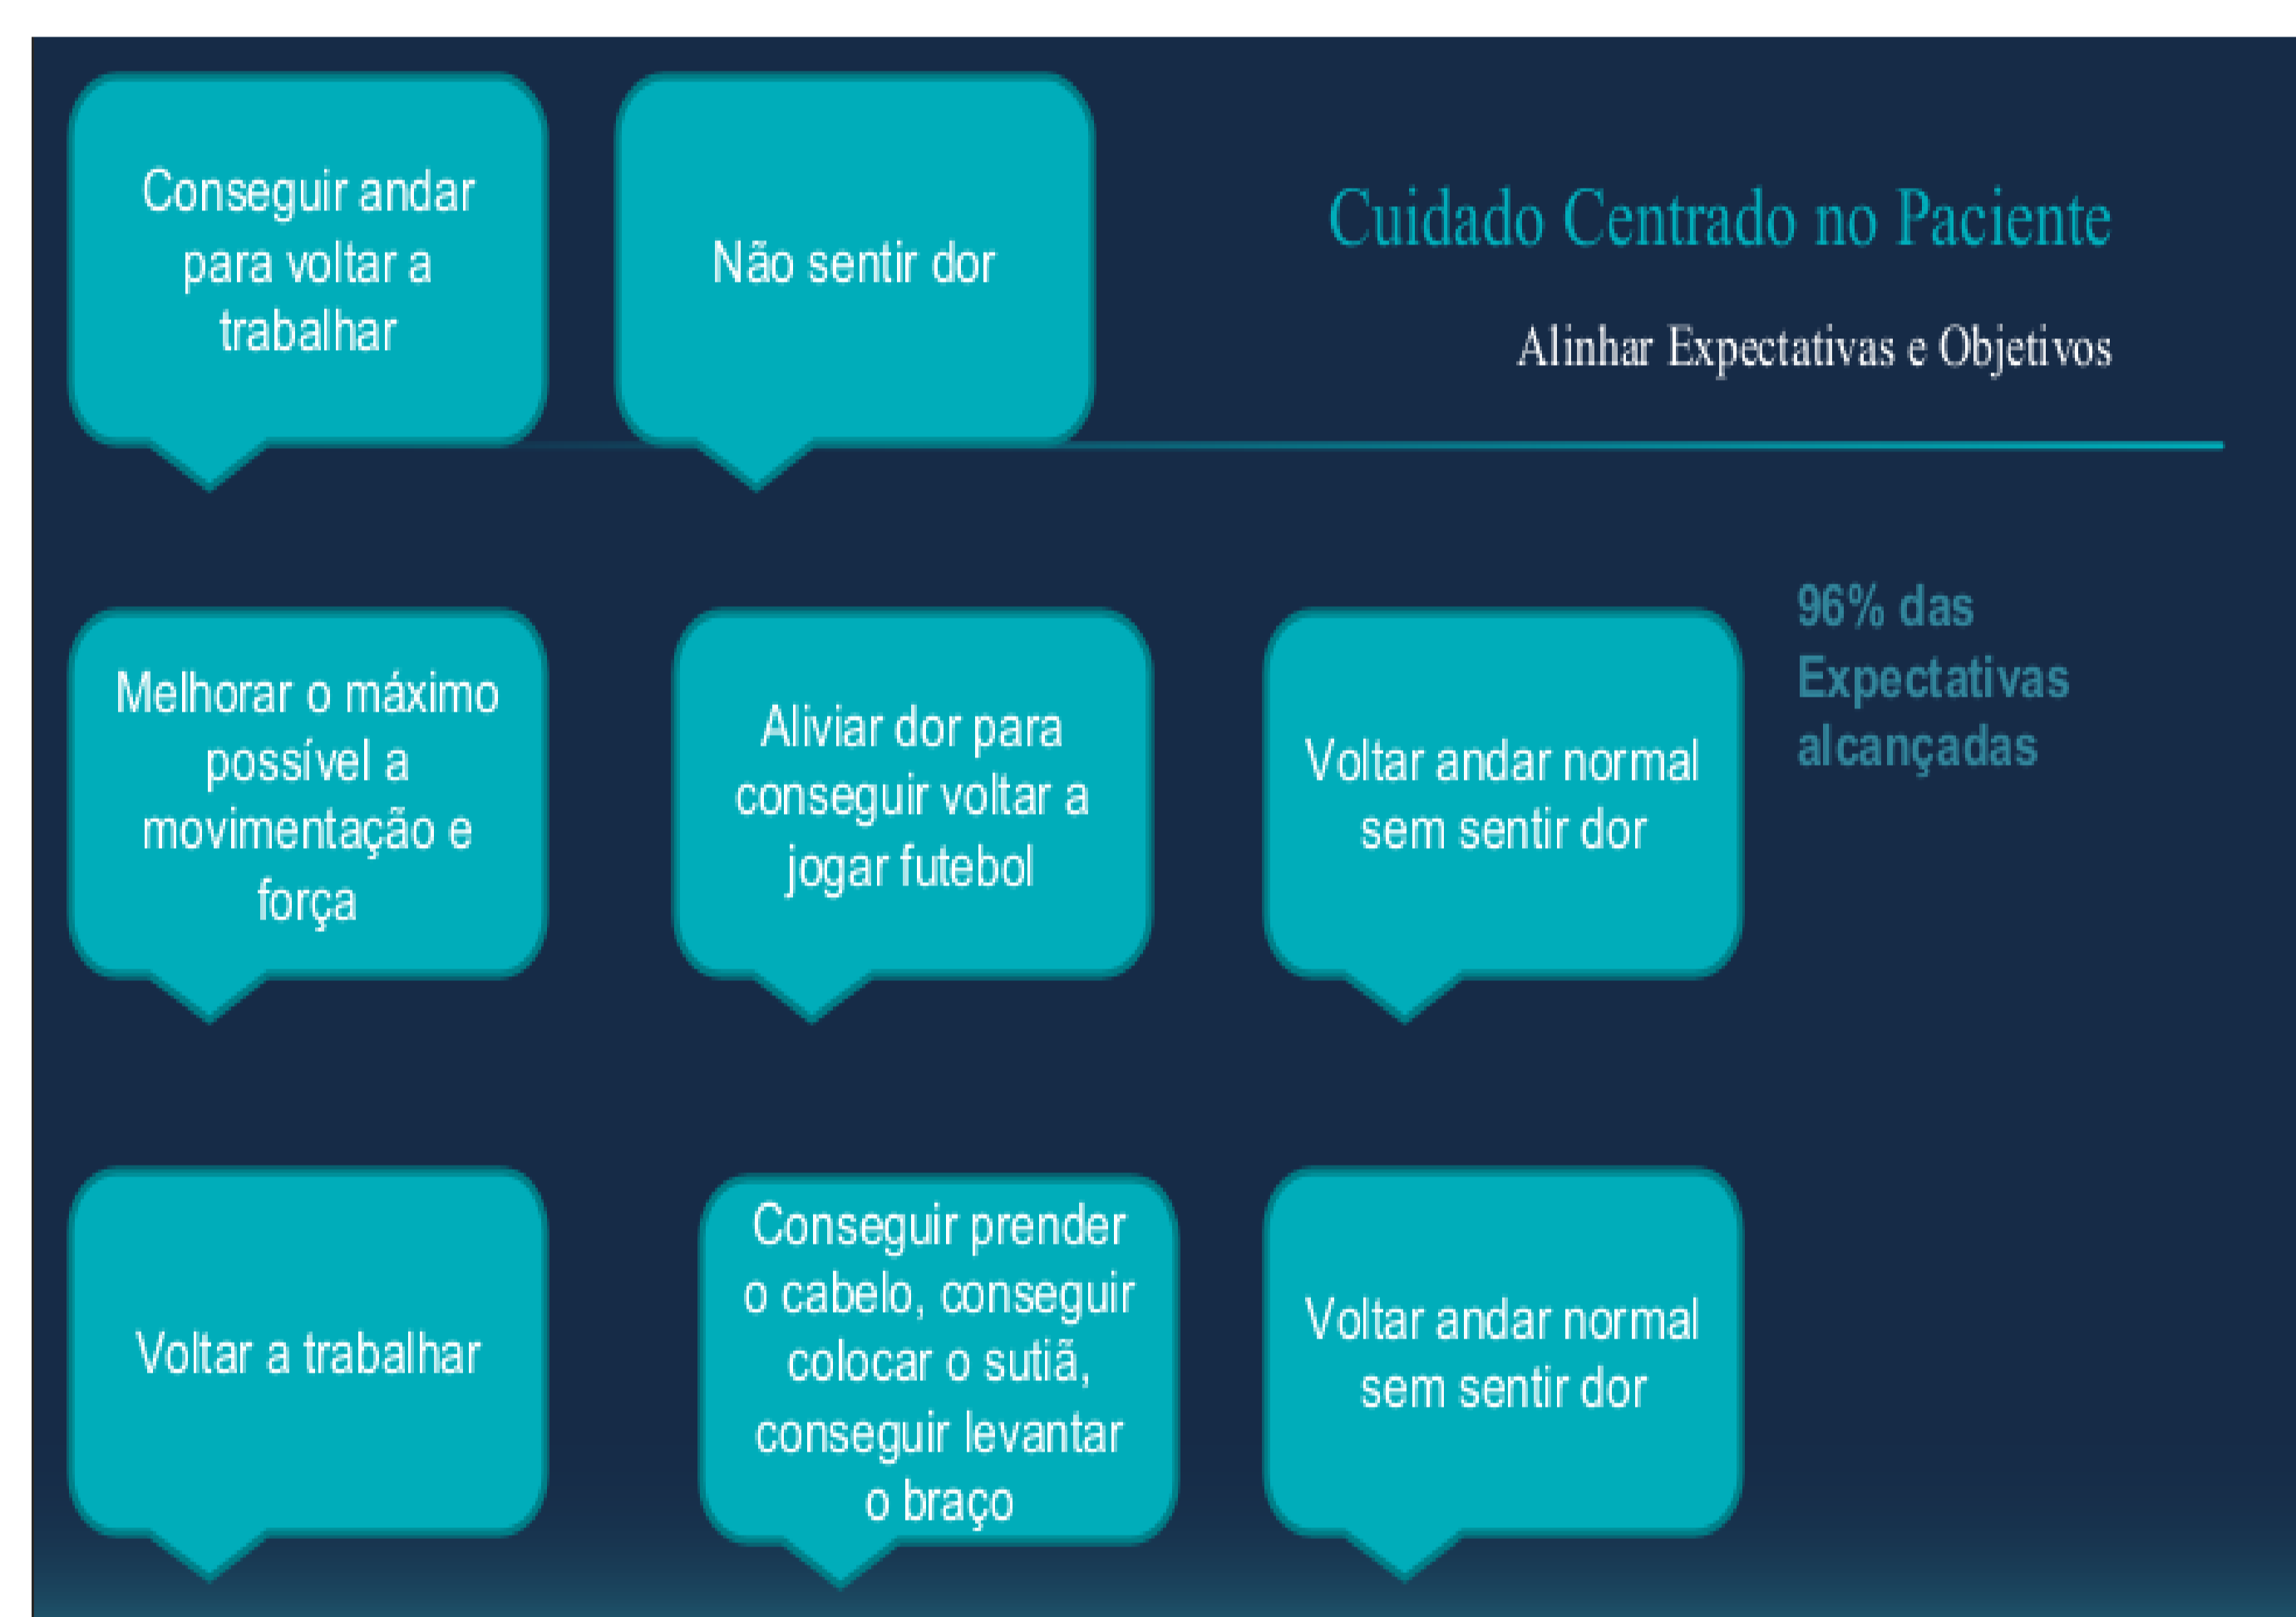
Cuidado Centrado no Paciente

Alinhar Expectativas e Objetivos

Conseguir andar para voltar a trabalhar

Não sentir dor

Melhorar o máximo possível a movimentação e força

Aliviar dor para conseguir voltar a jogar futebol

Voltar andar normal sem sentir dor

96% das Expectativas alcançadas

Voltar a trabalhar

Conseguir prender o cabelo, conseguir colocar o sutiã, conseguir levantar o braço

Voltar andar normal sem sentir dor